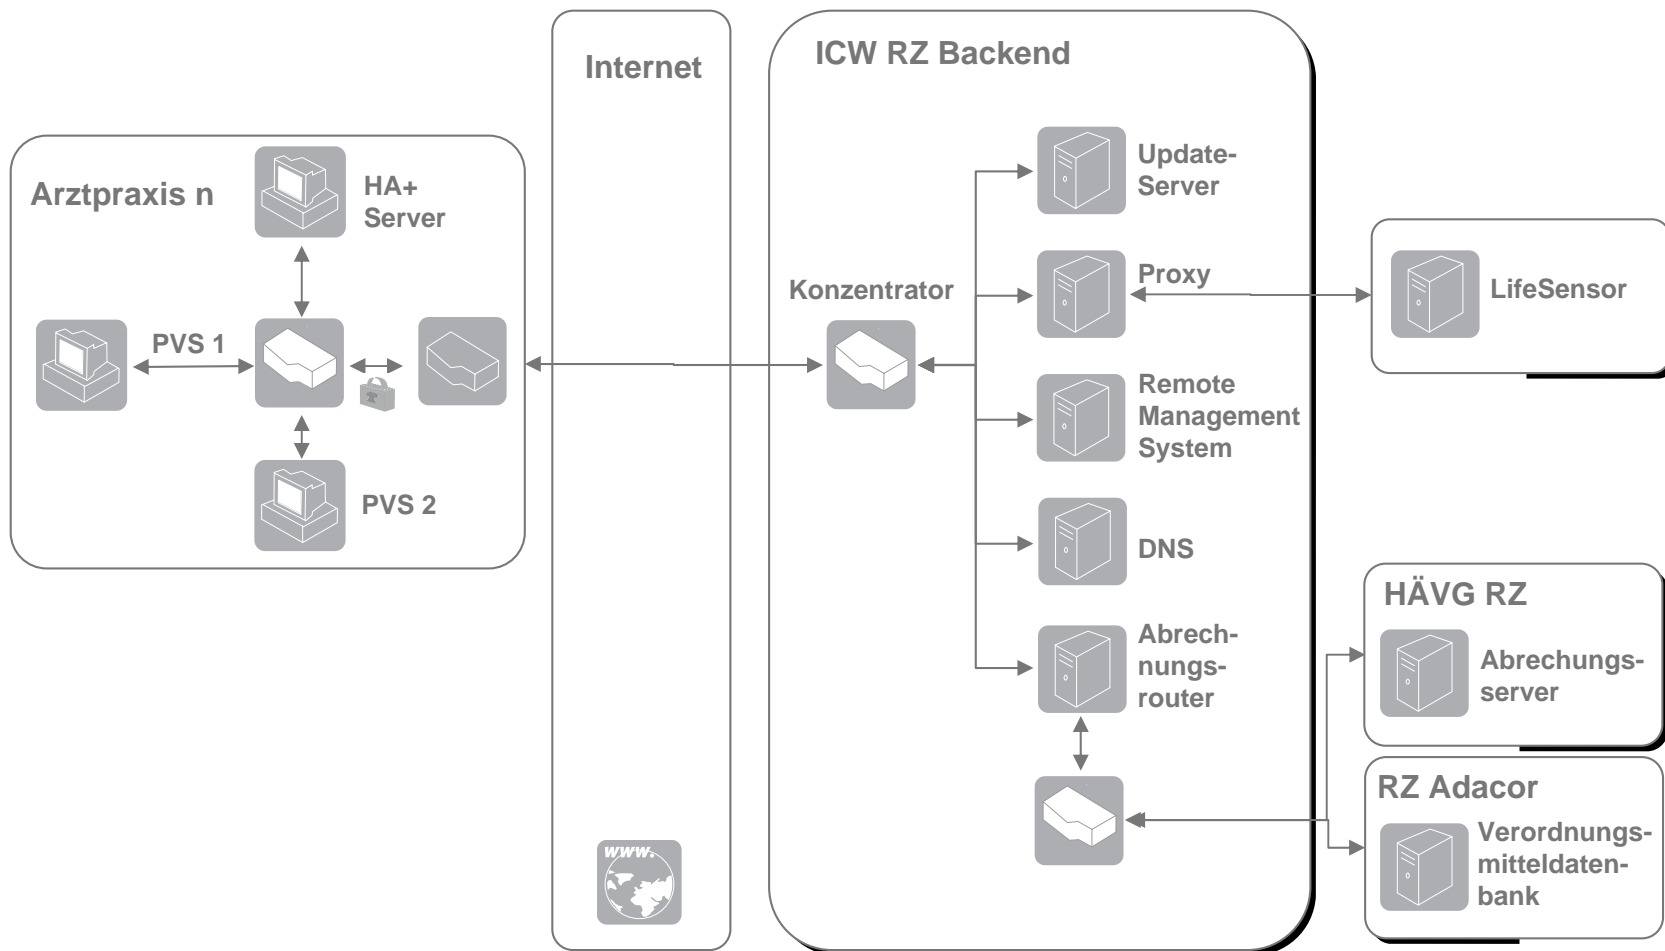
Internet

ICW RZ Backend

Arztpraxis n

HA+ Server

PVS 1

PVS 2

Konzentrator

Update-Server

Proxy

LifeSensor

Remote Management System

DNS

Abrechnungsrouter

HÄVG RZ

Abrechungsserver

RZ Adacor

Verordnungsmitteldatenbank

www.